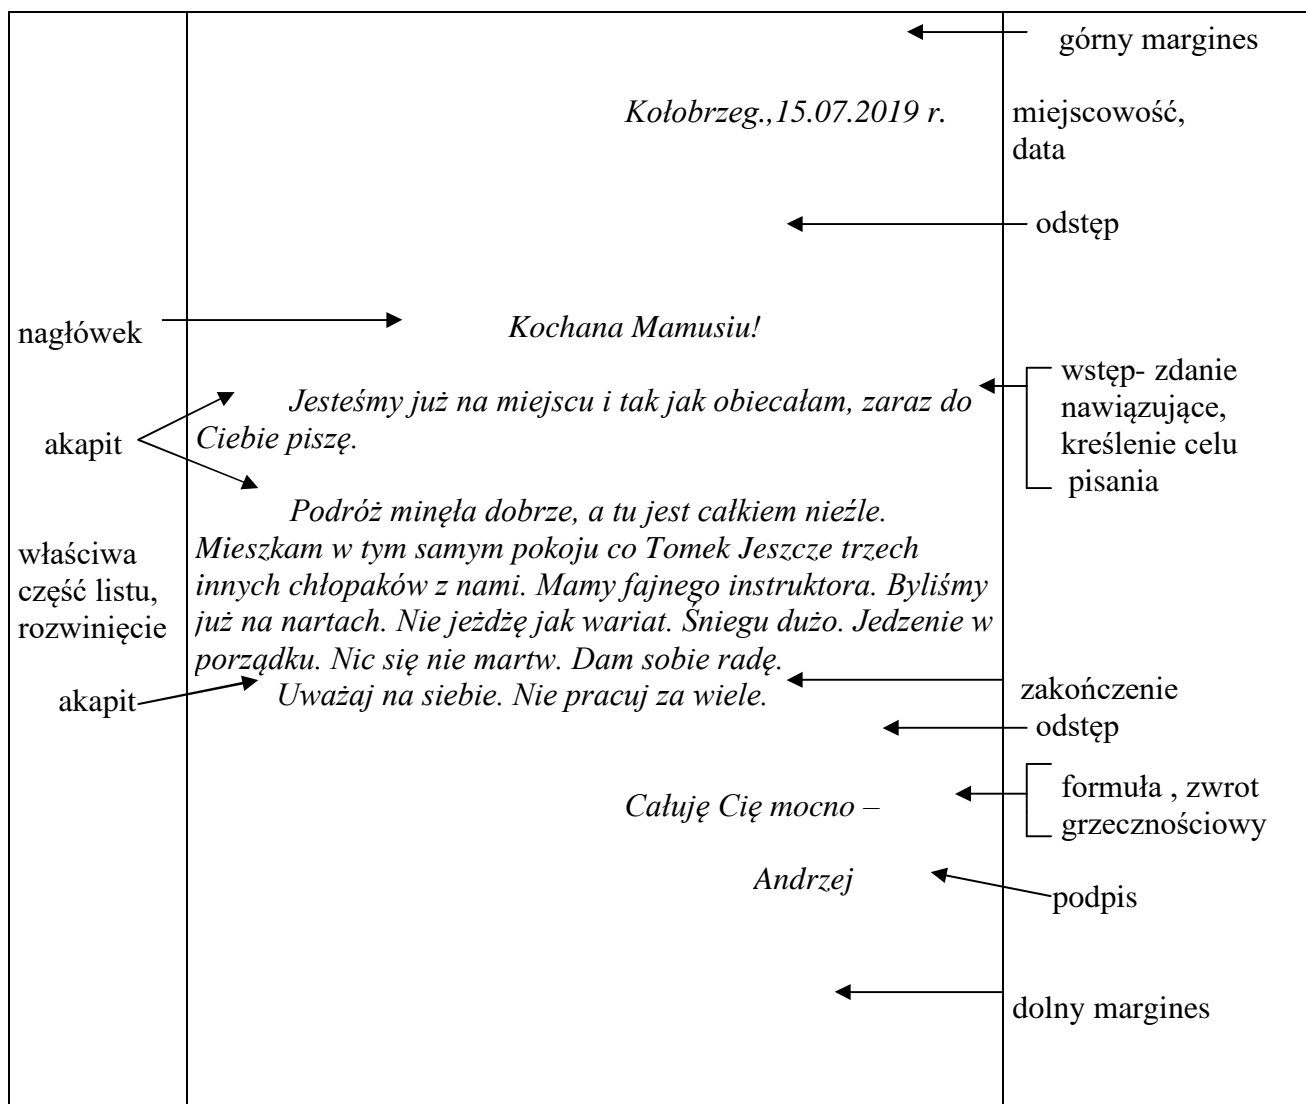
górny margines

Kołobrzeg.,15.07.2019 r.

miejscowość, data

odstęp

nagłówek

Kochana Mamusiu!

wstęp- zdanie nawiązujące, kreślenie celu pisania

akapit

Jesteśmy już na miejscu i tak jak obiecałam, zaraz do Ciebie piszę.

Podróż minęła dobrze, a tu jest całkiem nieźle. Mieszkam w tym samym pokoju co Tomek Jeszcze trzech innych chłopaków z nami. Mamy fajnego instruktora. Byliśmy już na nartach. Nie jeżdżę jak wariat. Śniegu dużo. Jedzenie w porządku. Nic się nie martw. Dam sobie radę.

właściwa część listu, rozwinięcie

akapit

Uważaj na siebie. Nie pracuj za wiele.

zakończenie

odstęp

Całuję Cię mocno –

formuła , zwrot grzecznościowy

Andrzej

podpis

dolny margines